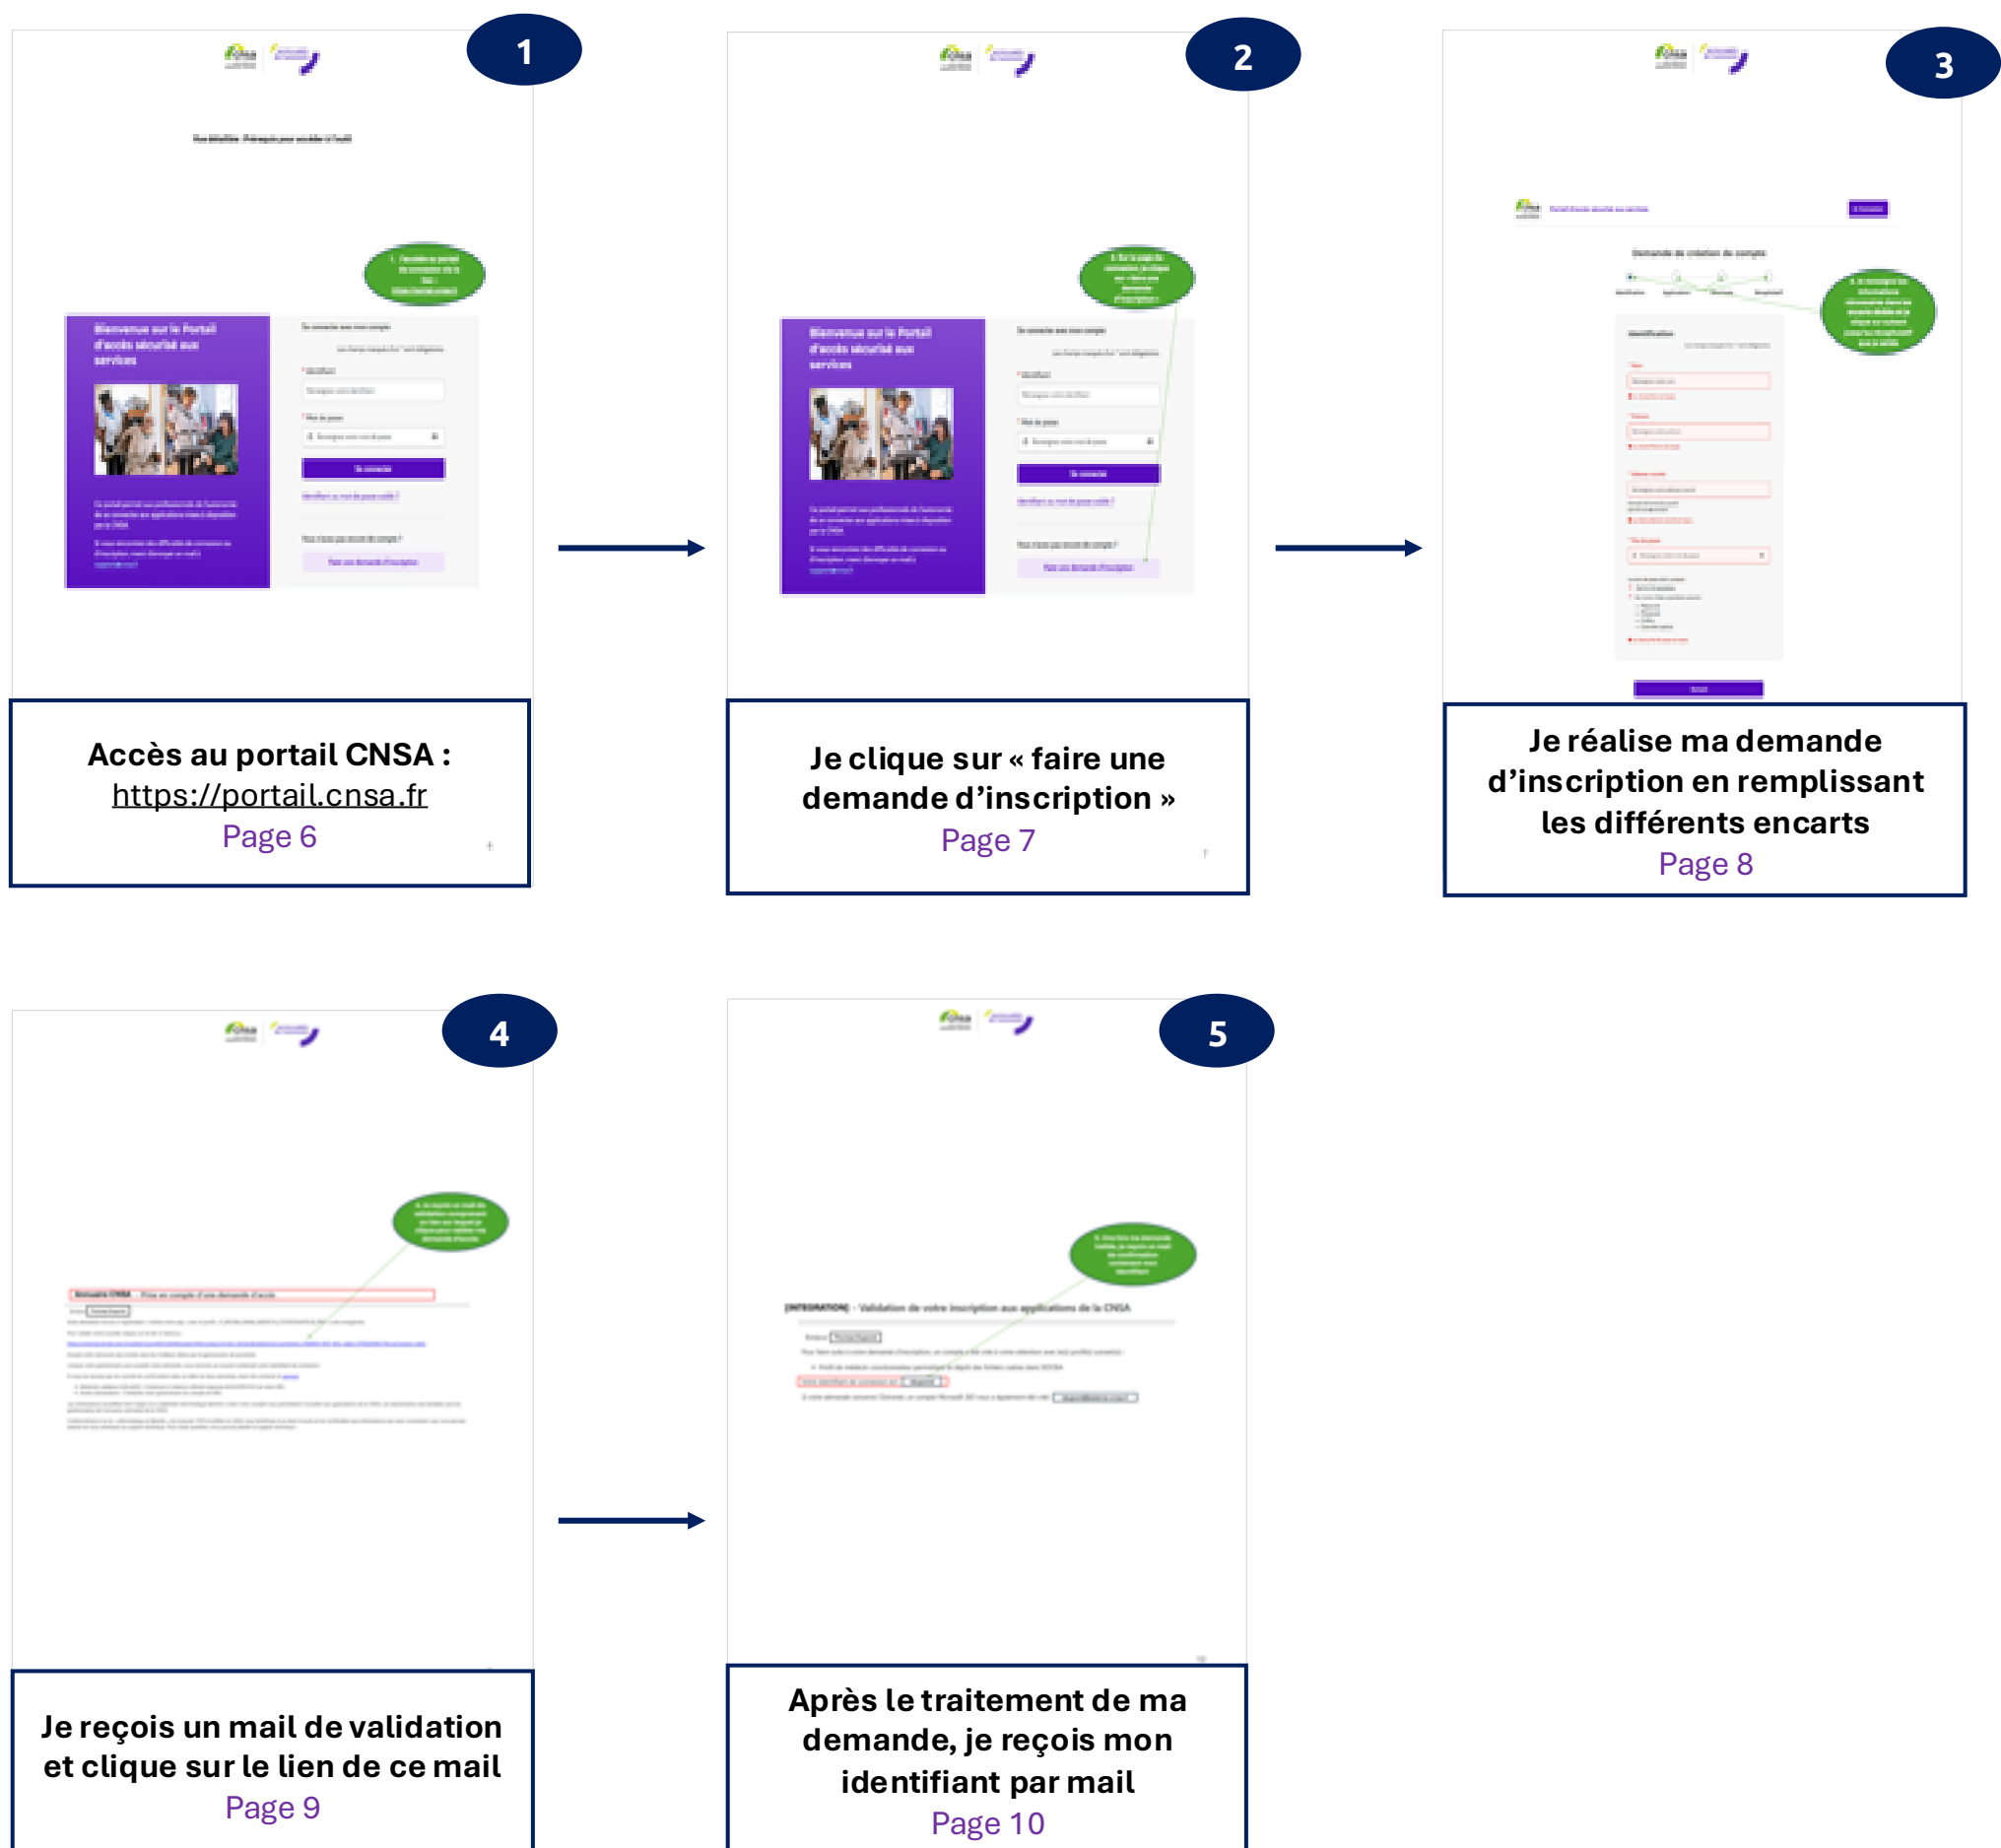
1

Bienvenue sur le Portail d'accès sécurisé aux services

Accès au portail CNSA :
https://portail.cnsa.fr
Page 6

2

Bienvenue sur le Portail d'accès sécurisé aux services

Je clique sur « faire une demande d'inscription »
Page 7

3

Je réalise ma demande d'inscription en remplissant les différents encarts
Page 8

4

Je reçois un mail de validation et clique sur le lien de ce mail
Page 9

5

Après le traitement de ma demande, je reçois mon identifiant par mail
Page 10